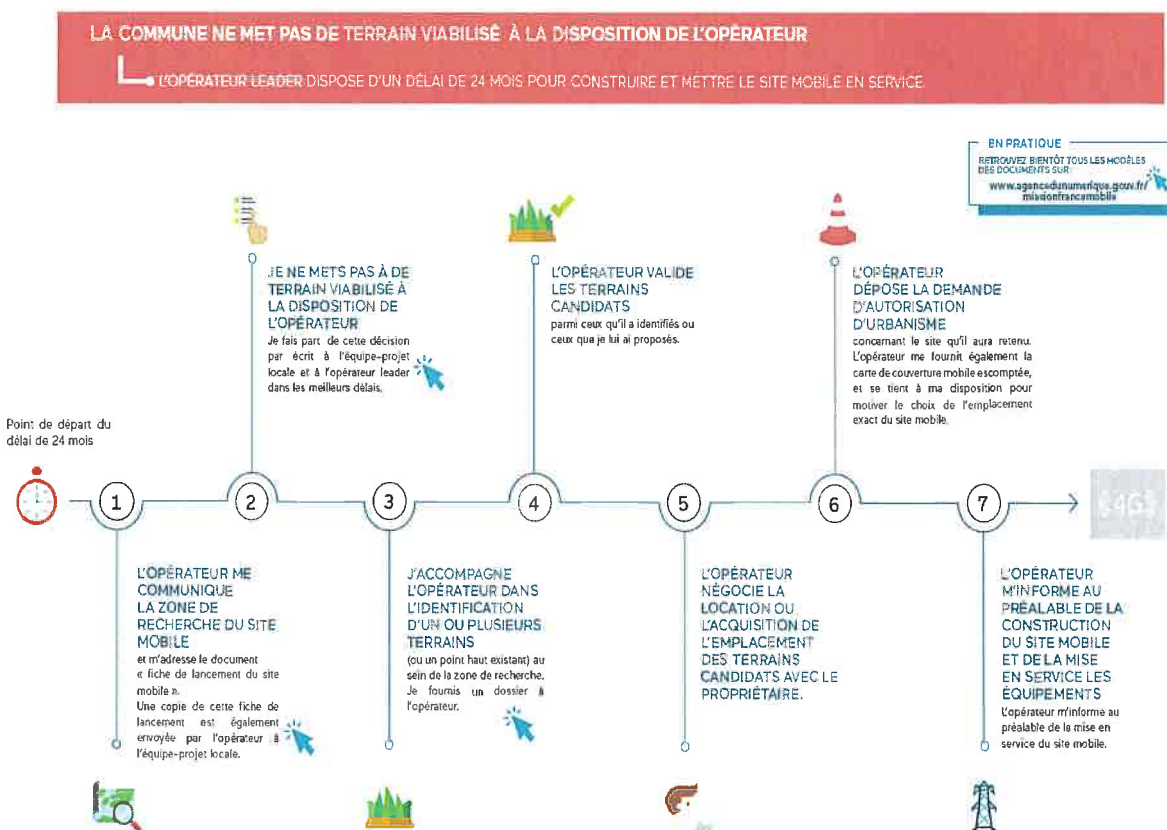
LA COMMUNE NE MET PAS DE TERRAIN VIABILISÉ À LA DISPOSITION DE L'OPÉRATEUR

L'OPÉRATEUR LEADER DISPOSE D'UN DÉLAI DE 24 MOIS POUR CONSTRUIRE ET METTRE LE SITE MOBILE EN SERVICE

EN PRATIQUE
RETROUVEZ BIENTÔT TOUS LES MODÈLES DES DOCUMENTS SUR
www.agencedunumerique.gouv.fr/missionfrancemobile

Point de départ du délai de 24 mois

1

L'OPÉRATEUR ME COMMUNIQUE LA ZONE DE RECHERCHE DU SITE MOBILE
et m'adresse le document « fiche de lancement du site mobile ».
Une copie de cette fiche de lancement est également envoyée par l'opérateur à l'équipe-projet locale.

2

JE NE METS PAS À DE TERRAIN VIABILISÉ À LA DISPOSITION DE L'OPÉRATEUR
Je fais part de cette décision par écrit à l'équipe-projet locale et à l'opérateur leader dans les meilleurs délais.

3

J'ACCOMPAGNE L'OPÉRATEUR DANS L'IDENTIFICATION D'UN OU PLUSIEURS TERRAINS
(ou un point haut existant) au sein de la zone de recherche. Je fournis un dossier à l'opérateur.

4

L'OPÉRATEUR VALIDE LES TERRAINS CANDIDATS
parmi ceux qu'il a identifiés ou ceux que je lui ai proposés.

5

L'OPÉRATEUR NÉGOCIE LA LOCATION OU L'ACQUISITION DE L'EMPLACEMENT DES TERRAINS CANDIDATS AVEC LE PROPRIÉTAIRE.

6

L'OPÉRATEUR DÉPOSE LA DEMANDE D'AUTORISATION D'URBANISME
concernant le site qu'il aura retenu. L'opérateur me fournit également la carte de couverture mobile escomptée, et se tient à ma disposition pour motiver le choix de l'emplacement exact du site mobile.

7

L'OPÉRATEUR M'INFORME AU PRÉALABLE DE LA CONSTRUCTION DU SITE MOBILE ET DE LA MISE EN SERVICE LES ÉQUIPEMENTS
L'opérateur m'informe au préalable de la mise en service du site mobile.

4G